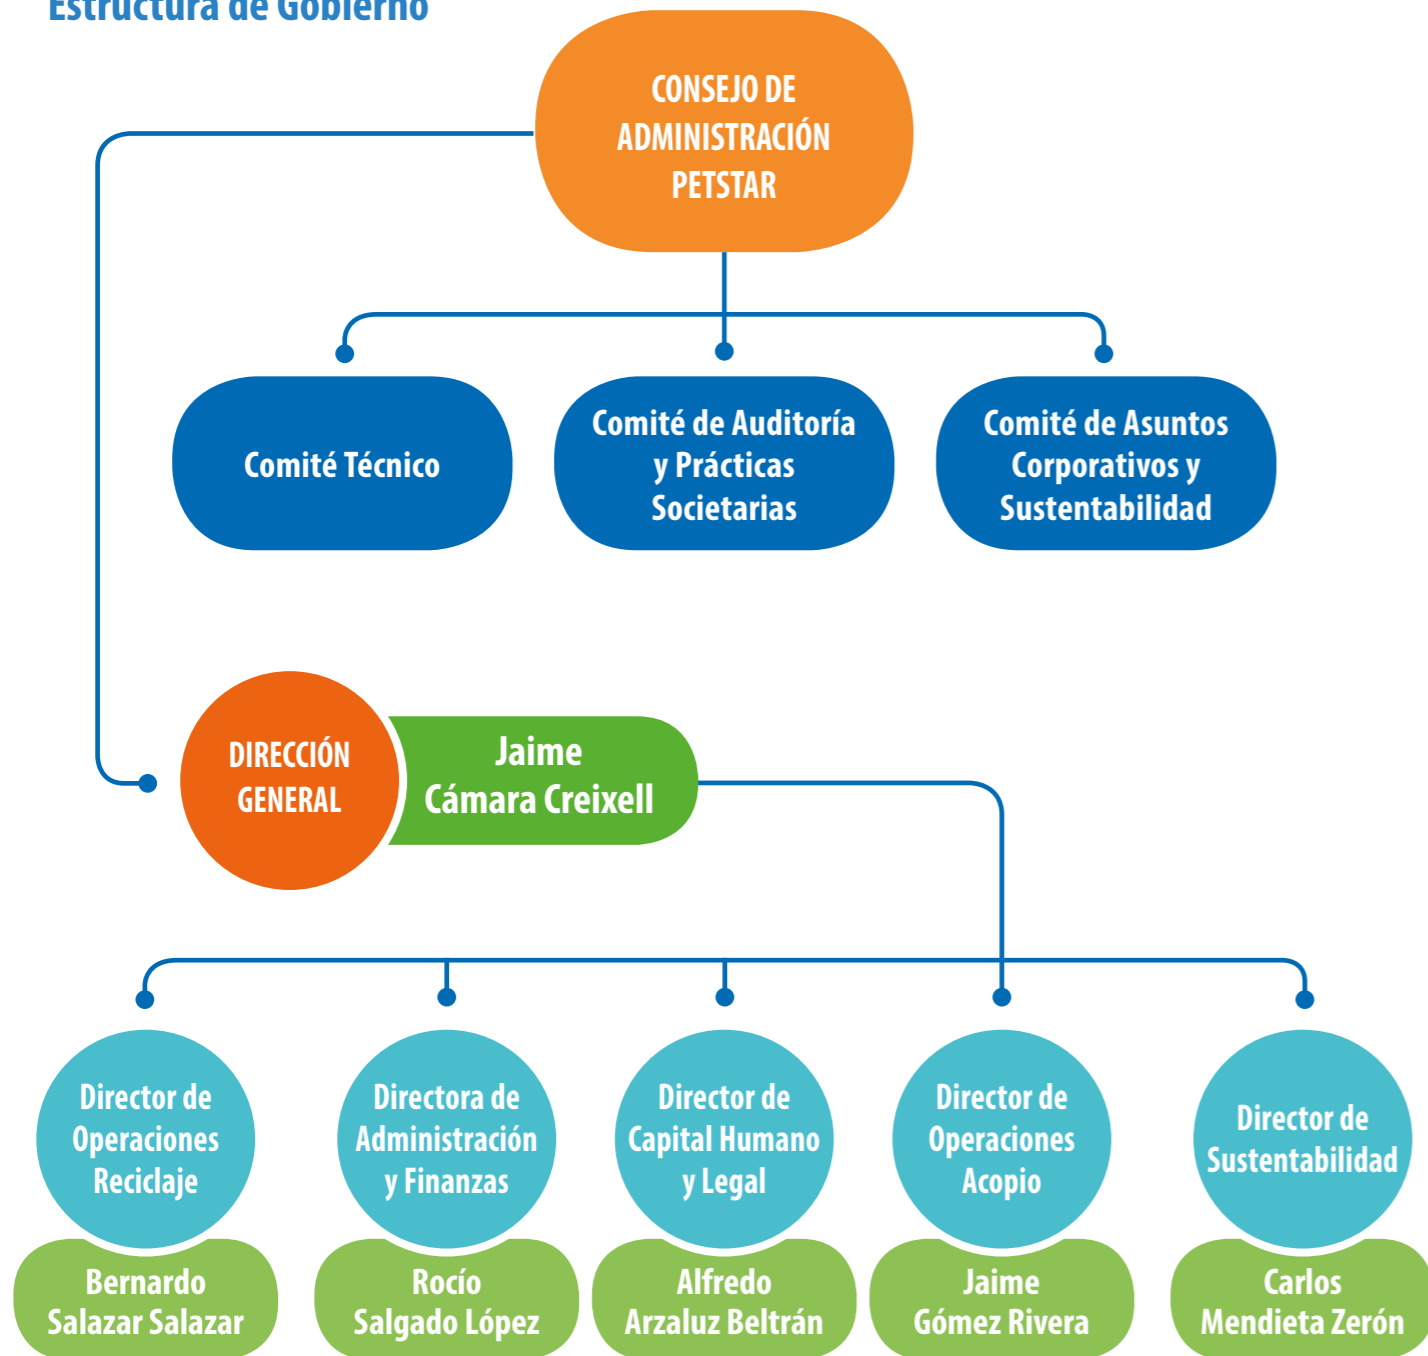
Estructura de Gobierno

CONSEJO DE ADMINISTRACIÓN PETSTAR

Comité Técnico

Comité de Auditoría y Prácticas Societarias

Comité de Asuntos Corporativos y Sustentabilidad

DIRECCIÓN GENERAL

Jaime Cámara Creixell

Director de Operaciones Reciclaje
Bernardo Salazar Salazar

Directora de Administración y Finanzas
Rocío Salgado López

Director de Capital Humano y Legal
Alfredo Arzaluz Beltrán

Director de Operaciones Acopio
Jaime Gómez Rivera

Director de Sustentabilidad
Carlos Mendieta Zerón